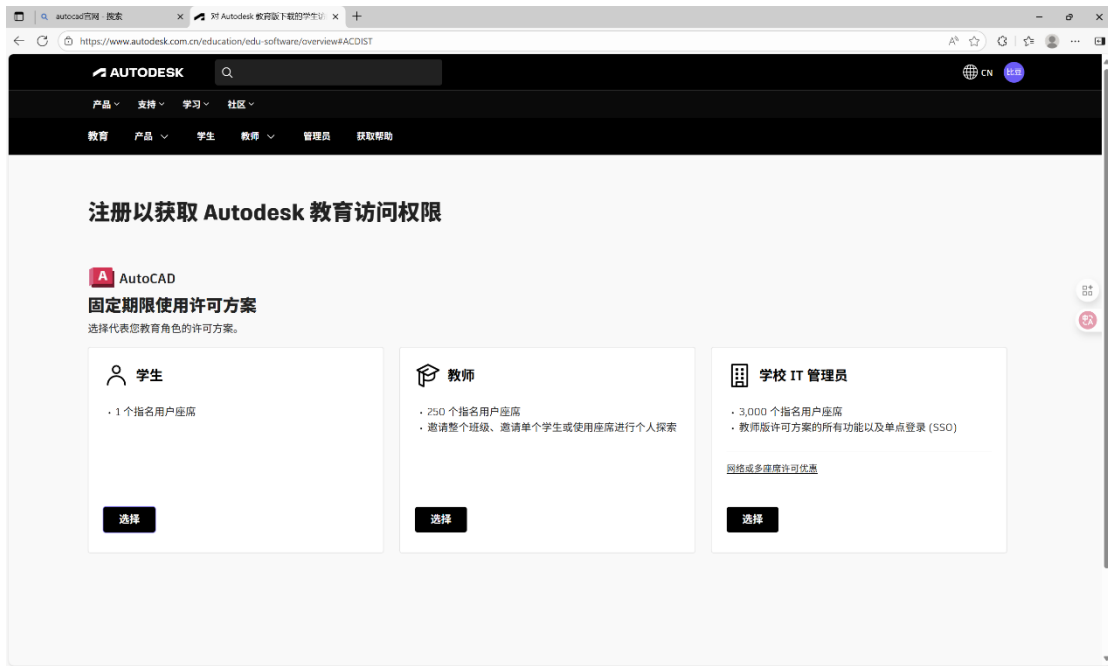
autocad官网 - 搜索
对 Autodesk 教育版下载的学生访
https://www.autodesk.com.cn/education/edu-software/overview#ACDIST

AUTODESK
CN
产品 支持 学习 社区
教育 产品 学生 教师 管理员 获取帮助

注册以获取 Autodesk 教育访问权限

A AutoCAD
固定期限使用许可方案
选择代表您教育角色的许可方案。

学生
• 1 个指名用户座席
选择

教师
• 250 个指名用户座席
• 邀请整个班级、邀请单个学生或使用座席进行个人探索
选择

学校 IT 管理员
• 3,000 个指名用户座席
• 教师版许可方案的所有功能以及单点登录 (SSO)
网络或多座席许可优惠
选择